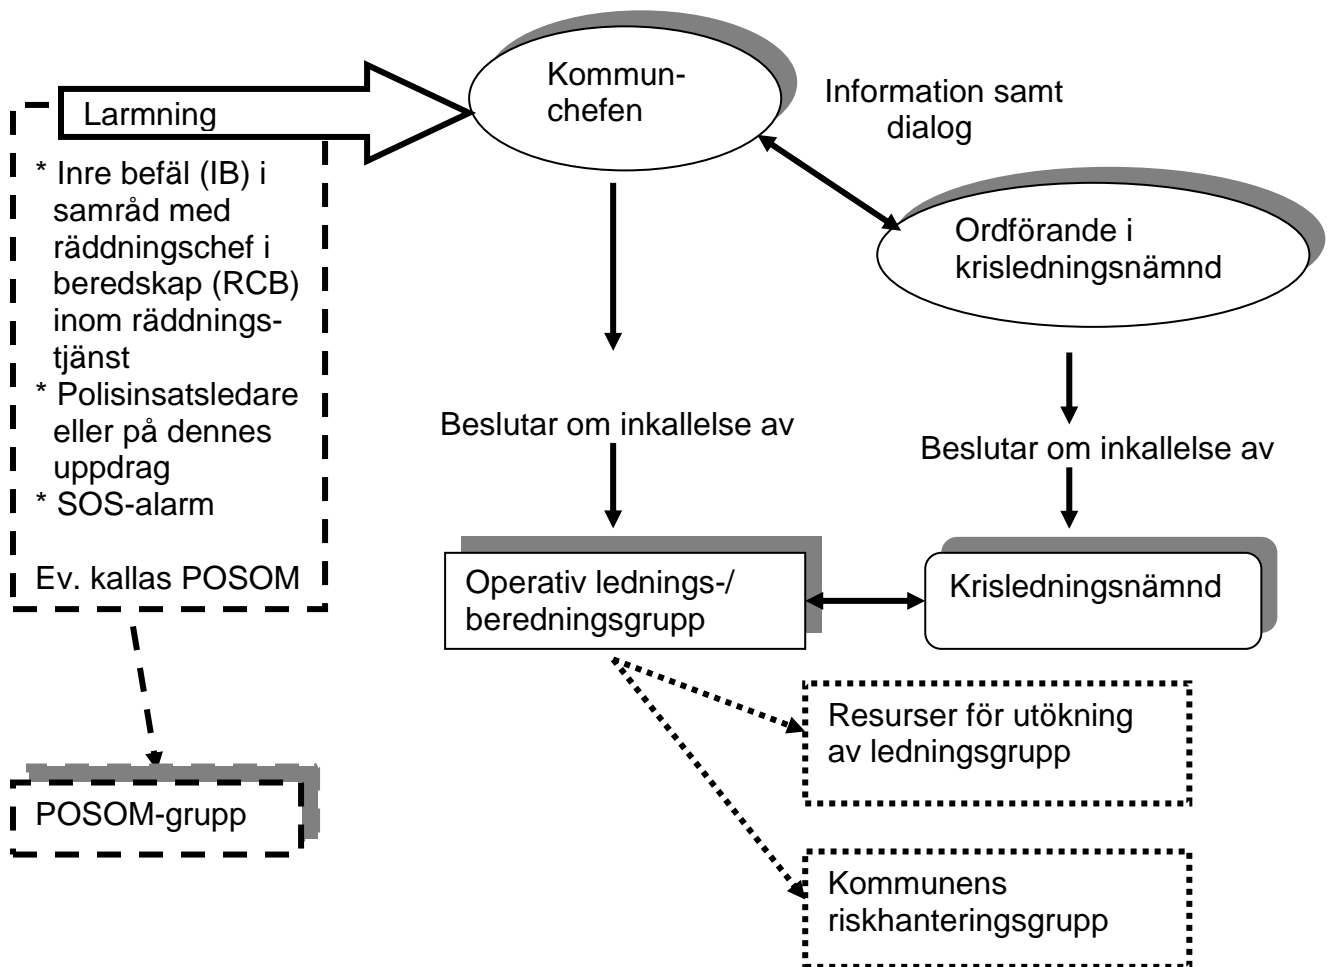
Larmning

* Inre befäl (IB) i samråd med räddningschef i beredskap (RCB) inom räddningstjänst
* Polisinsatsledare eller på dennes uppdrag
* SOS-alarm

Ev. kallas POSOM

POSOM-grupp

Kommunchefen

Information samt dialog

Ordförande i krisledningsnämnd

Beslutar om inkallelse av

Beslutar om inkallelse av

Operativ lednings-/ beredningsgrupp

Krisledningsnämnd

Resurser för utökning av ledningsgrupp

Kommunens riskhanteringsgrupp